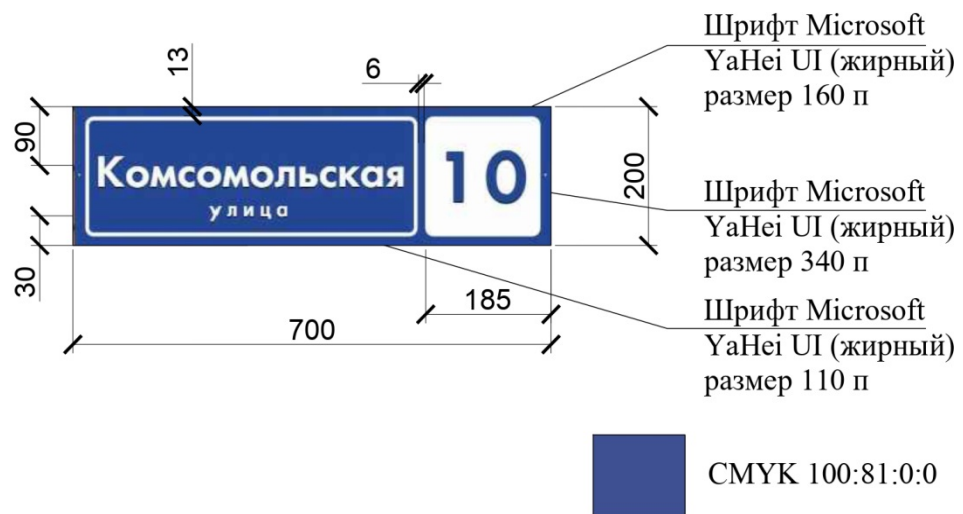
13

6

90

Комсомольская
улица

10

200

30

185

700

Шрифт Microsoft YaHei UI (жирный) размер 160 п

Шрифт Microsoft YaHei UI (жирный) размер 340 п

Шрифт Microsoft YaHei UI (жирный) размер 110 п

CMYK 100:81:0:0